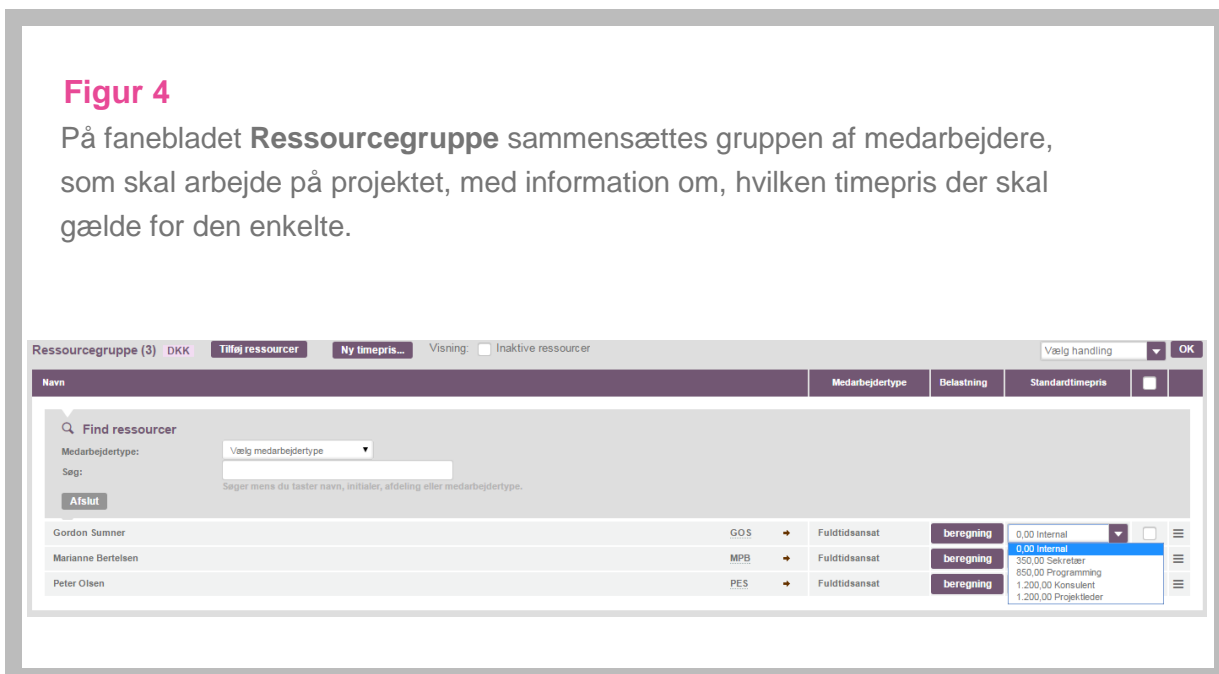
Figur 4

På fanebladet **Ressourcegruppe** sammensættes gruppen af medarbejdere, som skal arbejde på projektet, med information om, hvilken timepris der skal gælde for den enkelte.

Ressourcegruppe (3) DKK Tilføj ressourcer Ny timepris... Visning: Inaktive ressourcer Vælg handling OK

| Navn | | | Medarbejdertype | Belastning | Standardtimepris | |
|---|---|---|---|---|---|---|

Find ressourcer
Medarbejdertype: Vælg medarbejdertype
Søg:
Søger mens du taster navn, initialer, afdeling eller medarbejdertype.
Afslut

| Navn | Initialer | | Medarbejdertype | Belastning | Standardtimepris |
|---|---|---|---|---|---|
| Gordon Sumner | GOS | → | Fuldtidsansat | beregning | 0,00 Internal |
| Marianne Bertelsen | MPB | → | Fuldtidsansat | beregning | |
| Peter Olsen | PES | → | Fuldtidsansat | beregning | |

0,00 Internal
350,00 Sekretær
850,00 Programming
1.200,00 Konsulent
1.200,00 Projektleder